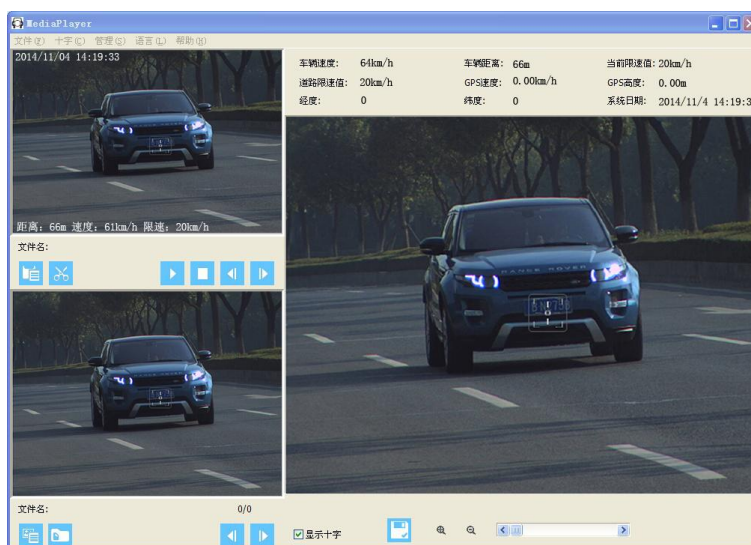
MediaPlayer

文件(F) 十字(C) 管理(G) 语言(L) 帮助(H)

2014/11/04 14:19:33

距离：66m 速度：61km/h 限速：20km/h

文件名：

| 车辆速度： | 64km/h | 车辆距离： | 66m | 当前限速值： | 20km/h |
|---|---|---|---|---|---|
| 道路限速值： | 20km/h | GPS速度： | 0.00km/h | GPS高度： | 0.00m |
| 经度： | 0 | 纬度： | 0 | 系统日期： | 2014/11/4 14:19:3 |

RANGE ROVER

文件名：

0/0

显示十字